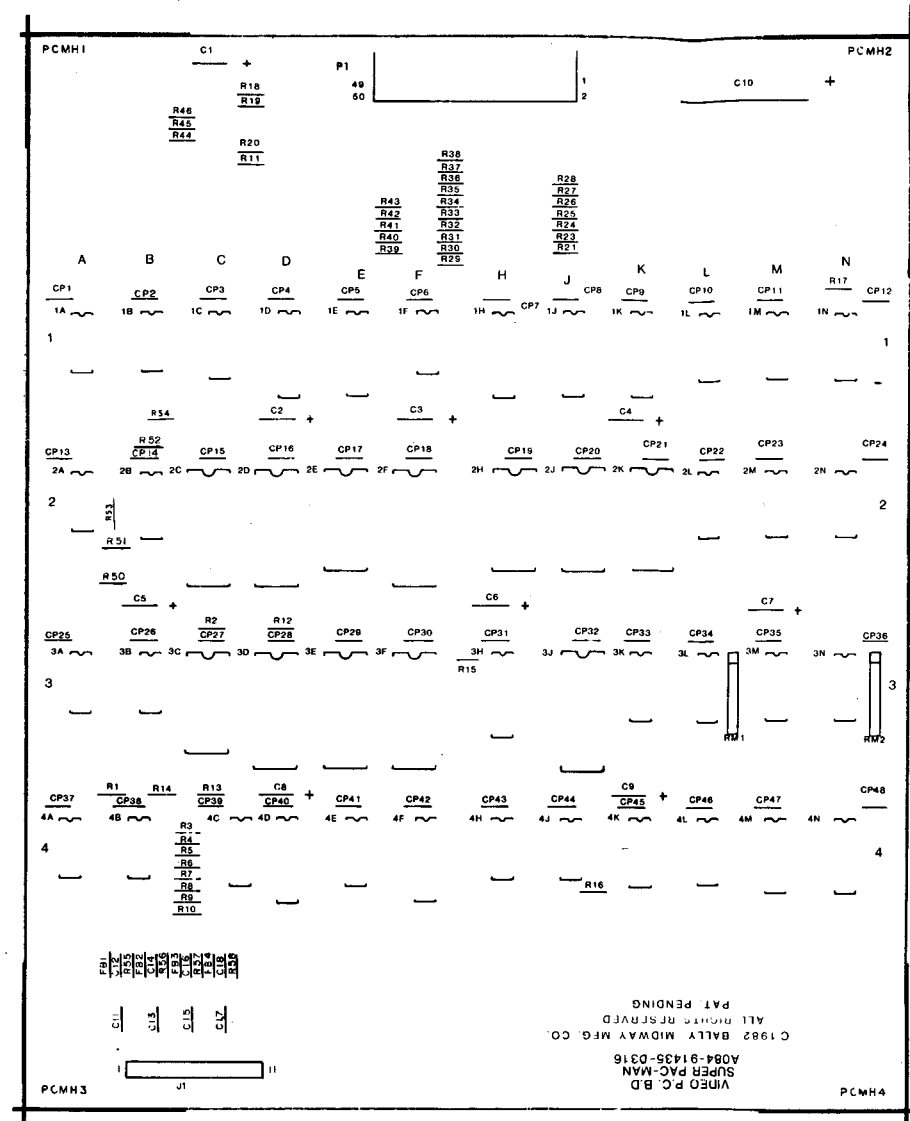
PCMH1
C1 +
P1
49
50
1
2
PCMH2
C10 +
R18
R19
R46
R45
R44
R20
R11
R38
R37
R36
R35
R34
R33
R32
R31
R30
R29
R43
R42
R41
R40
R39
R28
R27
R26
R25
R24
R23
R21

A B C D E F H J K L M N

CP1 CP2 CP3 CP4 CP5 CP6 CP7 CP8 CP9 CP10 CP11 R17 CP12
1A 1B 1C 1D 1E 1F 1H 1J 1K 1L 1M 1N

1 1

R54 C2 + C3 + C4 +
R52
CP13 CP14 CP15 CP16 CP17 CP18 CP19 CP20 CP21 CP22 CP23 CP24
2A 2B 2C 2D 2E 2F 2H 2J 2K 2L 2M 2N

2 2
R53
R51
R50
C5 + C6 + C7 +
R2 R12
CP25 CP26 CP27 CP28 CP29 CP30 CP31 CP32 CP33 CP34 CP35 CP36
3A 3B 3C 3D 3E 3F 3H 3J 3K 3L 3M 3N
R15

3 3
RM1 RM2

R1 R14 R13 C8 + C9 +
CP37 CP38 CP39 CP40 CP41 CP42 CP43 CP44 CP45 CP46 CP47 CP48
4A 4B 4C 4D 4E 4F 4H 4J 4K 4L 4M 4N
R3
R4
R5
R6
R7
R8
R9
R10

4 4
R16

FB1 C12 R55 FB2 C14 R56 FB3 C16 R57 FB4 C18 R58

C11 C13 C15 C17

1 J1 11

VIDEO P.C. B.D
SUPER PAC-MAN
A084-91435-D316
C 1982 BALLY MIDWAY MFG. CO.
ALL RIGHTS RESERVED
PAT. PENDING

PCMH3
PCMH4